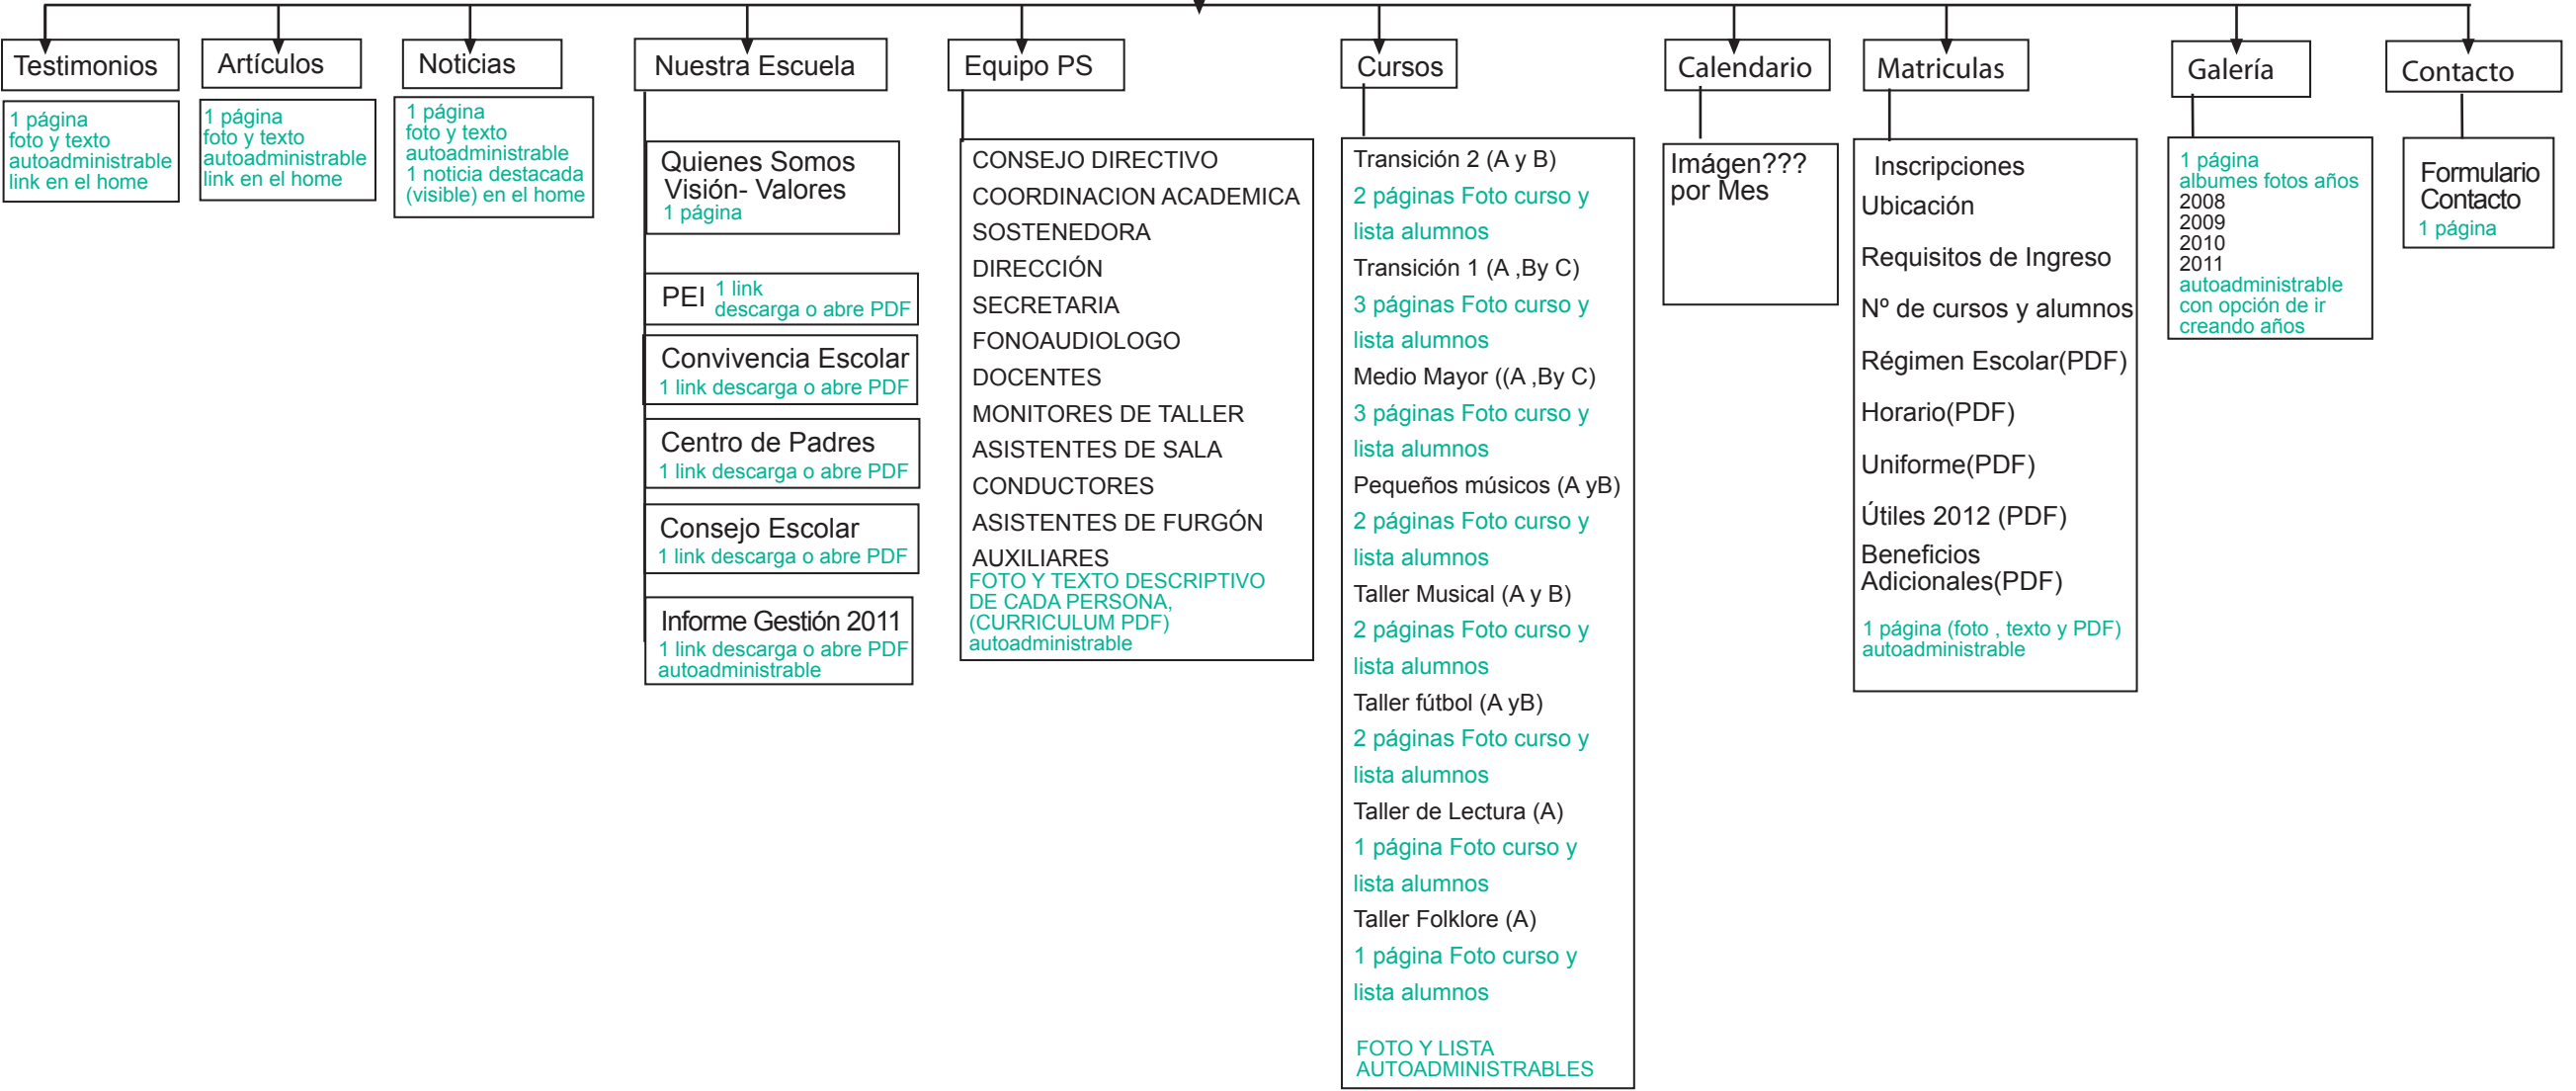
Testimonios

1 página
foto y texto
autoadministrable
link en el home

Artículos

1 página
foto y texto
autoadministrable
link en el home

Noticias

1 página
foto y texto
autoadministrable
1 noticia destacada
(visible) en el home

Nuestra Escuela

Quienes Somos
Visión- Valores
1 página

PEI 1 link
descarga o abre PDF

Convivencia Escolar
1 link descarga o abre PDF

Centro de Padres
1 link descarga o abre PDF

Consejo Escolar
1 link descarga o abre PDF

Informe Gestión 2011
1 link descarga o abre PDF
autoadministrable

Equipo PS

CONSEJO DIRECTIVO
COORDINACION ACADEMICA
SOSTENEDORA
DIRECCIÓN
SECRETARIA
FONOAUDIOLOGO
DOCENTES
MONITORES DE TALLER
ASISTENTES DE SALA
CONDUCTORES
ASISTENTES DE FURGÓN
AUXILIARES
FOTO Y TEXTO DESCRIPTIVO
DE CADA PERSONA,
(CURRICULUM PDF)
autoadministrable

Cursos

Transición 2 (A y B)
2 páginas Foto curso y
lista alumnos
Transición 1 (A ,By C)
3 páginas Foto curso y
lista alumnos
Medio Mayor ((A ,By C)
3 páginas Foto curso y
lista alumnos
Pequeños músicos (A yB)
2 páginas Foto curso y
lista alumnos
Taller Musical (A y B)
2 páginas Foto curso y
lista alumnos
Taller fútbol (A yB)
2 páginas Foto curso y
lista alumnos
Taller de Lectura (A)
1 página Foto curso y
lista alumnos
Taller Folklore (A)
1 página Foto curso y
lista alumnos

FOTO Y LISTA
AUTOADMINISTRABLES

Calendario

Imágen???
por Mes

Matriculas

Inscripciones
Ubicación
Requisitos de Ingreso
Nº de cursos y alumnos
Régimen Escolar(PDF)
Horario(PDF)
Uniforme(PDF)
Útiles 2012 (PDF)
Beneficios
Adicionales(PDF)
1 página (foto , texto y PDF)
autoadministrable

Galería

1 página
albumes fotos años
2008
2009
2010
2011
autoadministrable
con opción de ir
creando años

Contacto

Formulario
Contacto
1 página